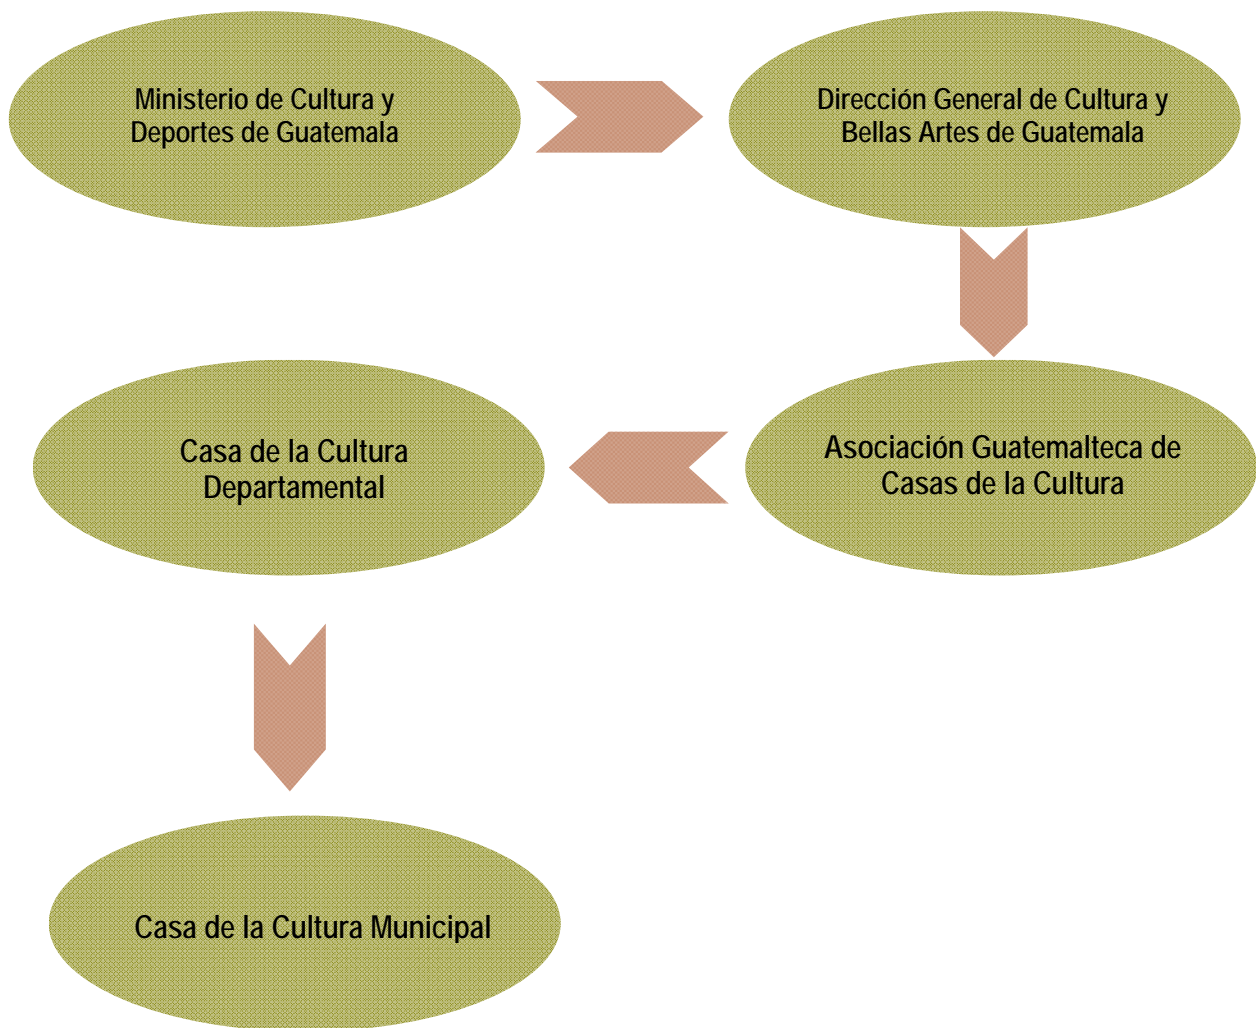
Ministerio de Cultura y Deportes de Guatemala

Dirección General de Cultura y Bellas Artes de Guatemala

Asociación Guatemalteca de Casas de la Cultura

Casa de la Cultura Departamental

Casa de la Cultura Municipal